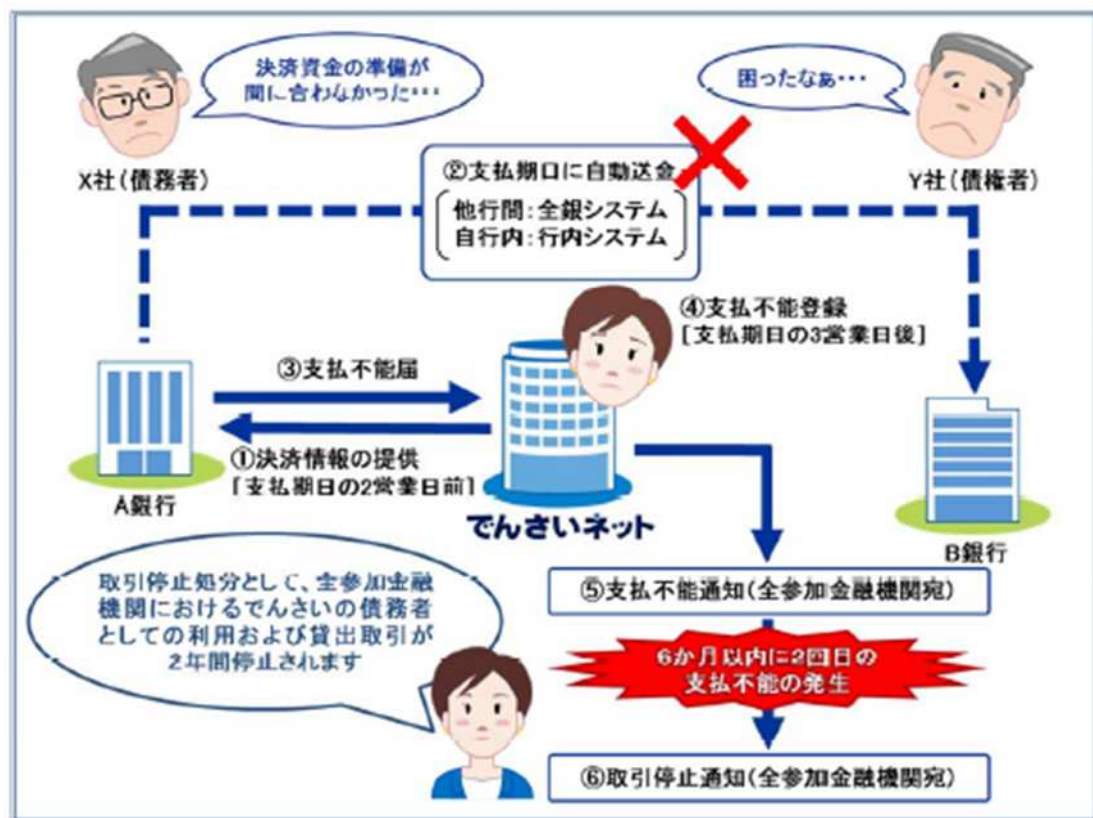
決済資金の準備が間に合わなかった・・・

困ったなぁ・・・

X社（債務者）

②支払期日に自動送金

他行間：全銀システム
自行内：行内システム

Y社（債権者）

④支払不能登録
［支払期日の3営業日後］

③支払不能届

①決済情報の提供
「支払期日の2営業日前」

A銀行

でんさいネット

B銀行

取引停止処分として、全参加金融機関におけるでんさいの債務者としての利用および貸出取引が2年間停止されます

⑤支払不能通知（全参加金融機関宛）

6か月以内に2回目の支払不能の発生

⑥取引停止通知（全参加金融機関宛）